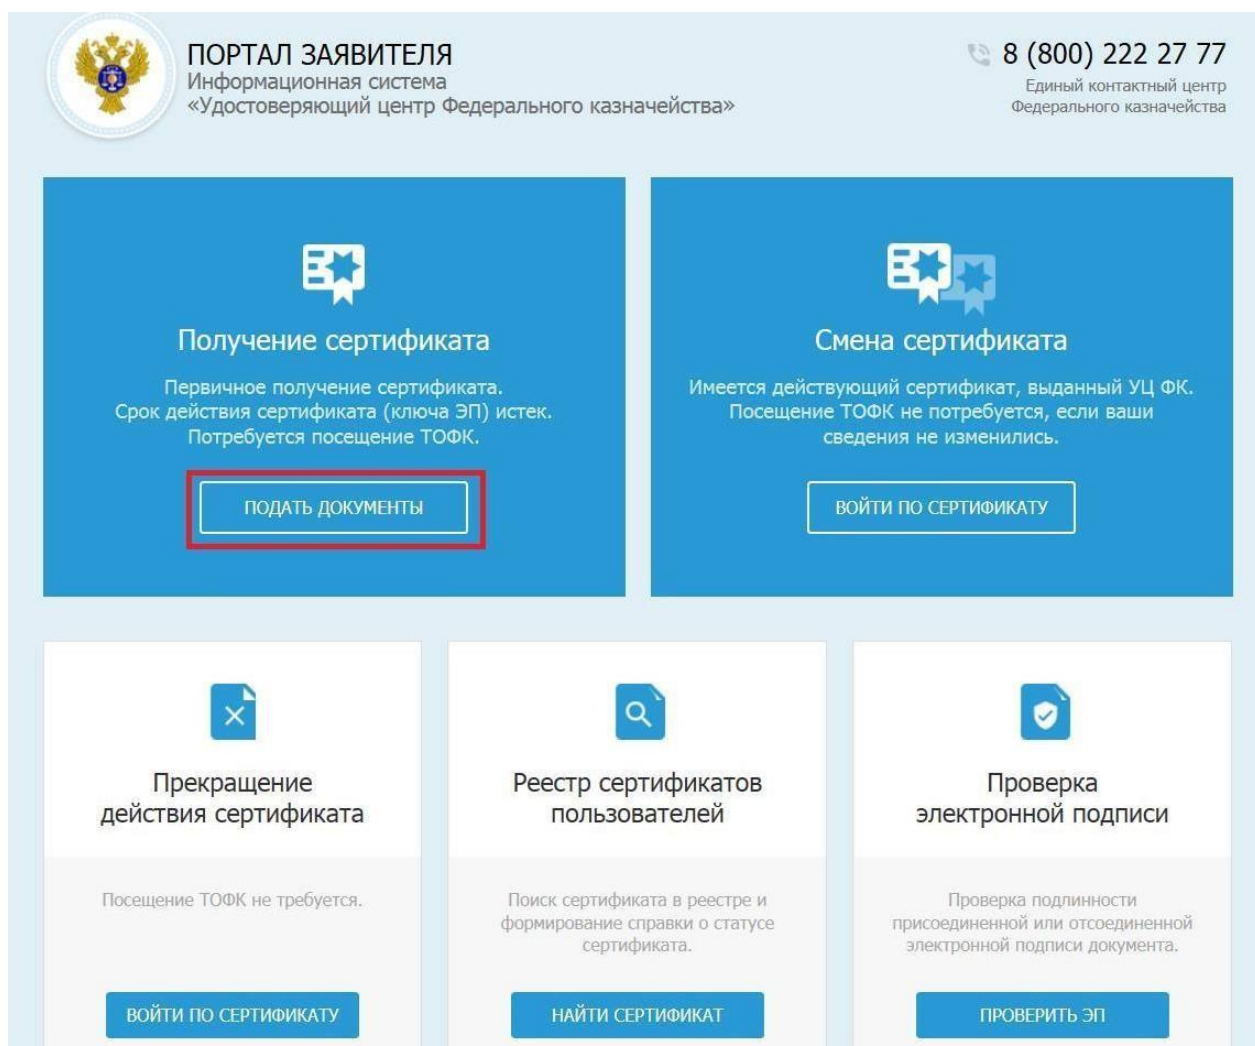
ПОРТАЛ ЗАЯВИТЕЛЯ
Информационная система
«Удостоверяющий центр Федерального казначейства»

8 (800) 222 27 77
Единый контактный центр
Федерального казначейства

Получение сертификата

Первичное получение сертификата.
Срок действия сертификата (ключа ЭП) истек.
Потребуется посещение ТОФК.

ПОДАТЬ ДОКУМЕНТЫ

Смена сертификата

Имеется действующий сертификат, выданный УЦ ФК.
Посещение ТОФК не потребуется, если ваши сведения не изменились.

ВОЙТИ ПО СЕРТИФИКАТУ

Прекращение действия сертификата

Посещение ТОФК не требуется.

ВОЙТИ ПО СЕРТИФИКАТУ

Реестр сертификатов пользователей

Поиск сертификата в реестре и формирование справки о статусе сертификата.

НАЙТИ СЕРТИФИКАТ

Проверка электронной подписи

Проверка подлинности присоединенной или отсоединенной электронной подписи документа.

ПРОВЕРИТЬ ЭП